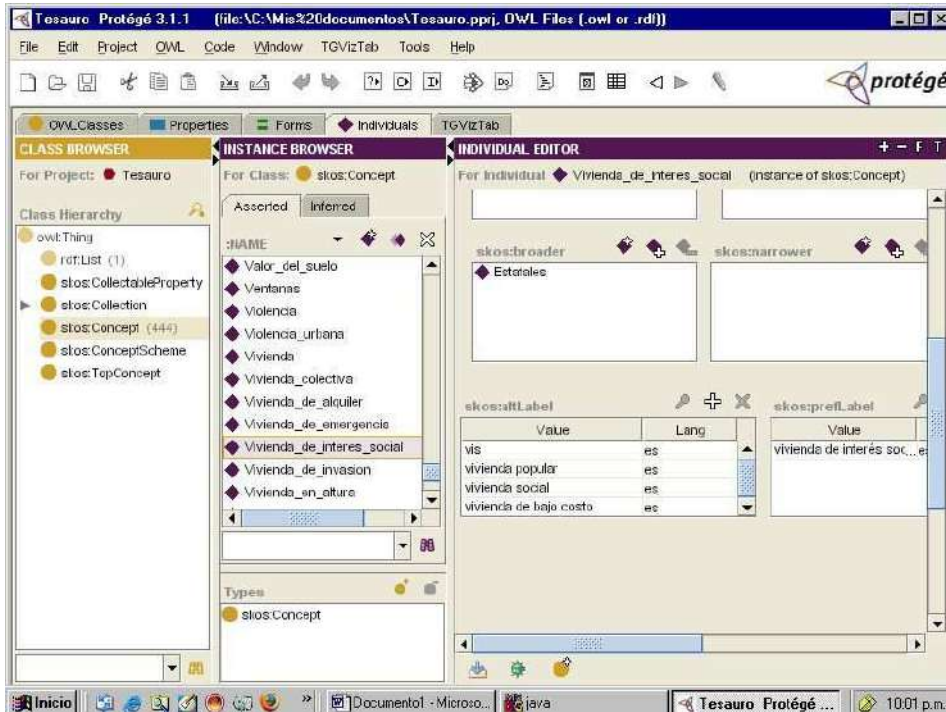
Tesauro Protégé 3.1.1 (file:\C:\Mis%20documentos\Tesauro.pprj, OWL Files (.owl or .rdf))

File Edit Project OWL Code Window TGVizTab Tools Help

protégé

OWLClasses Properties Forms Individuals TGVizTab

CLASS BROWSER
For Project: Tesauro
Class Hierarchy
owl:Thing
rdf:List (1)
skos:CollectableProperty
skos:Collection
skos:Concept (444)
skos:ConceptScheme
skos:TopConcept

INSTANCE BROWSER
For Class: skos:Concept
Asserted Inferred
:NAME
Valor_del_suelo
Ventanas
Violencia
Violencia_urbana
Vivienda
Vivienda_colectiva
Vivienda_de_alquiler
Vivienda_de_emergencia
Vivienda_de_interes_social
Vivienda_de_invasion
Vivienda_en_altura

Types
skos:Concept

INDIVIDUAL EDITOR
For Individual Vivienda_de_interes_social (instance of skos:Concept)

skos:broader
Estatales

skos:narrower

skos:altLabel
| Value | Lang |
|---|---|
| vis | es |
| vivienda popular | es |
| vivienda social | es |
| vivienda de bajo costo | es |

skos:prefLabel
| Value |
|---|
| vivienda de interés soc... e |

Inicio Documento1 - Microso... java Tesauro Protégé ... 10:01 p.m.